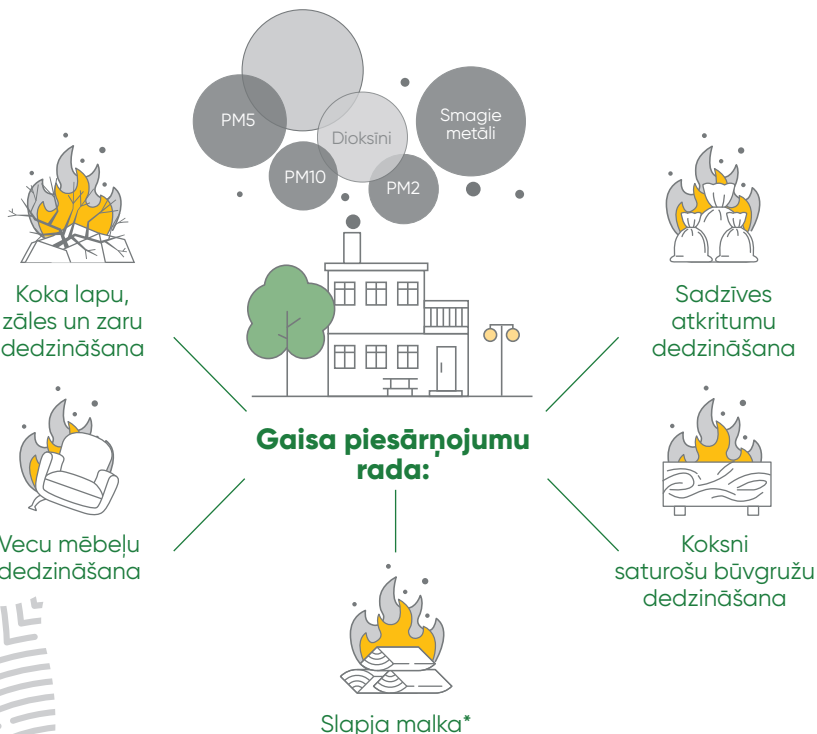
PM5

Dioksīni

Smagie metāli

PM10

PM2

Koka lapu, zāles un zaru dedzināšana

Sadzīves atkritumu dedzināšana

Gaisa piesārņojumu rada:

Vecu mēbeļu dedzināšana

Koksni saturošu būvgružu dedzināšana

Slapja malka*